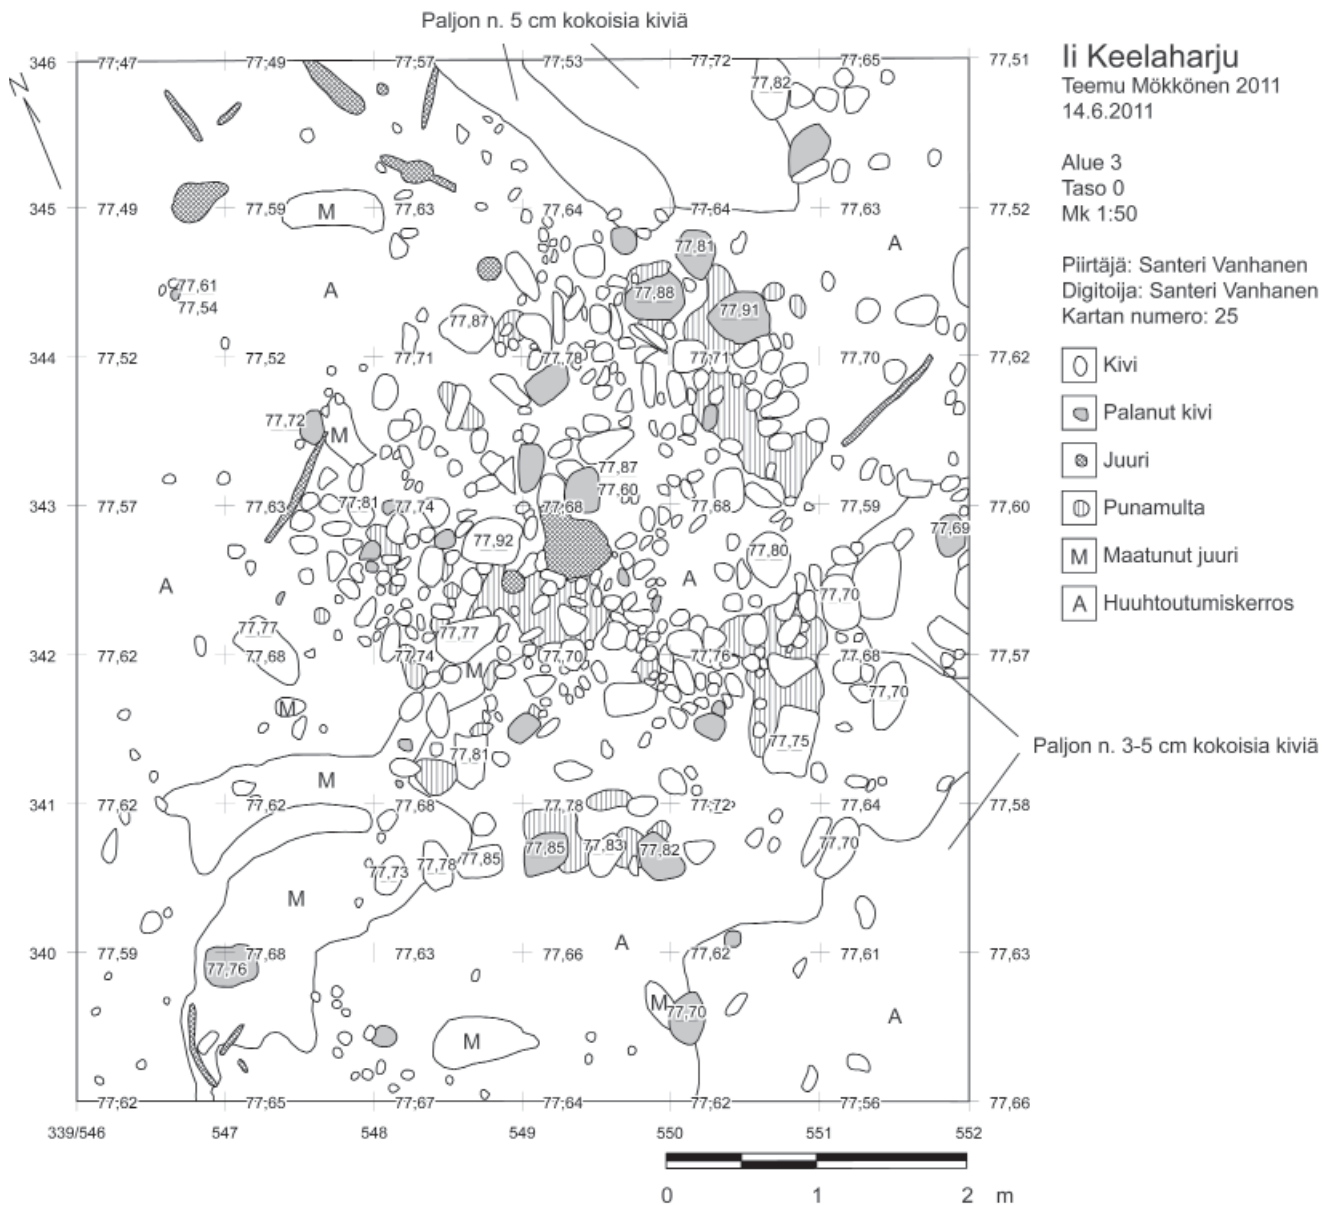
Paljon n. 5 cm kokoisia kiviä

Ii Keelaharju
Teemu Mökkönen 2011
14.6.2011

Alue 3
Taso 0
Mk 1:50

Piirtäjä: Santeri Vanhanen
Digitoija: Santeri Vanhanen
Kartan numero: 25

Kivi
Palanut kivi
Juuri
Punamulta
M Maatunut juuri
A Huuhtoutumiskerros

N

346 77,47 77,49 77,57 77,53 77,72 77,65 77,51
77,82
345 77,49 77,59 M 77,63 77,64 77,64 77,63 77,52
77,81 A
77,61 A 77,88
77,54 77,87 77,91
344 77,52 77,52 77,71 77,78 77,71 77,70 77,62
77,72 M
77,87
77,60
343 77,57 77,63 77,81 77,74 77,68 77,68 77,59 77,60
77,69
77,92 77,80
A A
77,70
77,77 77,77
342 77,62 77,68 77,74 M 77,70 77,76 77,68 77,57
M 77,70
77,75
77,81

Paljon n. 3-5 cm kokoisia kiviä

M
341 77,62 77,62 77,68 77,78 77,72 77,64 77,58
77,85 77,83 77,82 77,70
77,73 77,78 77,85
M
340 77,59 77,68 77,63 77,66 A 77,62 77,61 77,63
77,76
M 77,70 A
M
77,62 77,65 77,67 77,64 77,62 77,56 77,66

339/546 547 548 549 550 551 552

0 1 2 m